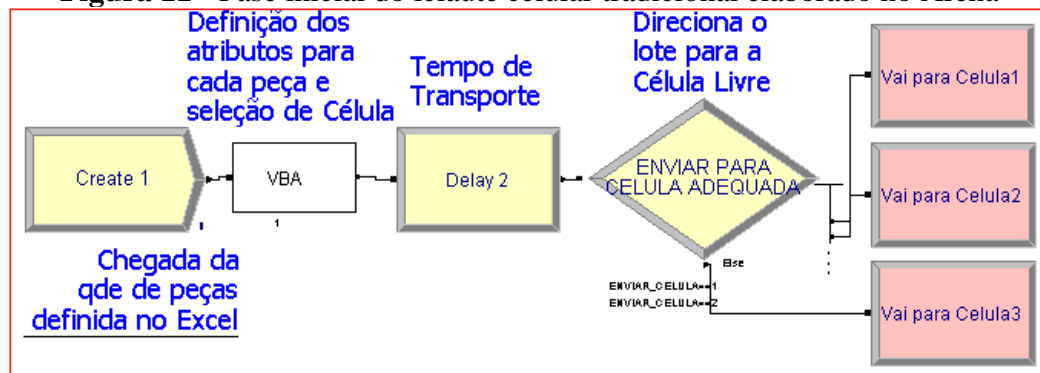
Figura 12 – Fase inicial do leiaute celular tradicional elaborado no Arena

Definição dos atributos para cada peça e seleção de Célula

Tempo de Transporte

Direciona o lote para a Célula Livre

Create 1

VBA

1

Delay 2

ENVIAR PARA CELULA ADEQUADA

Vai para Celula1

Vai para Celula2

Vai para Celula3

Else

ENVIAR_CELULA==1

ENVIAR_CELULA==2

Chegada da qde de peças definida no Excel